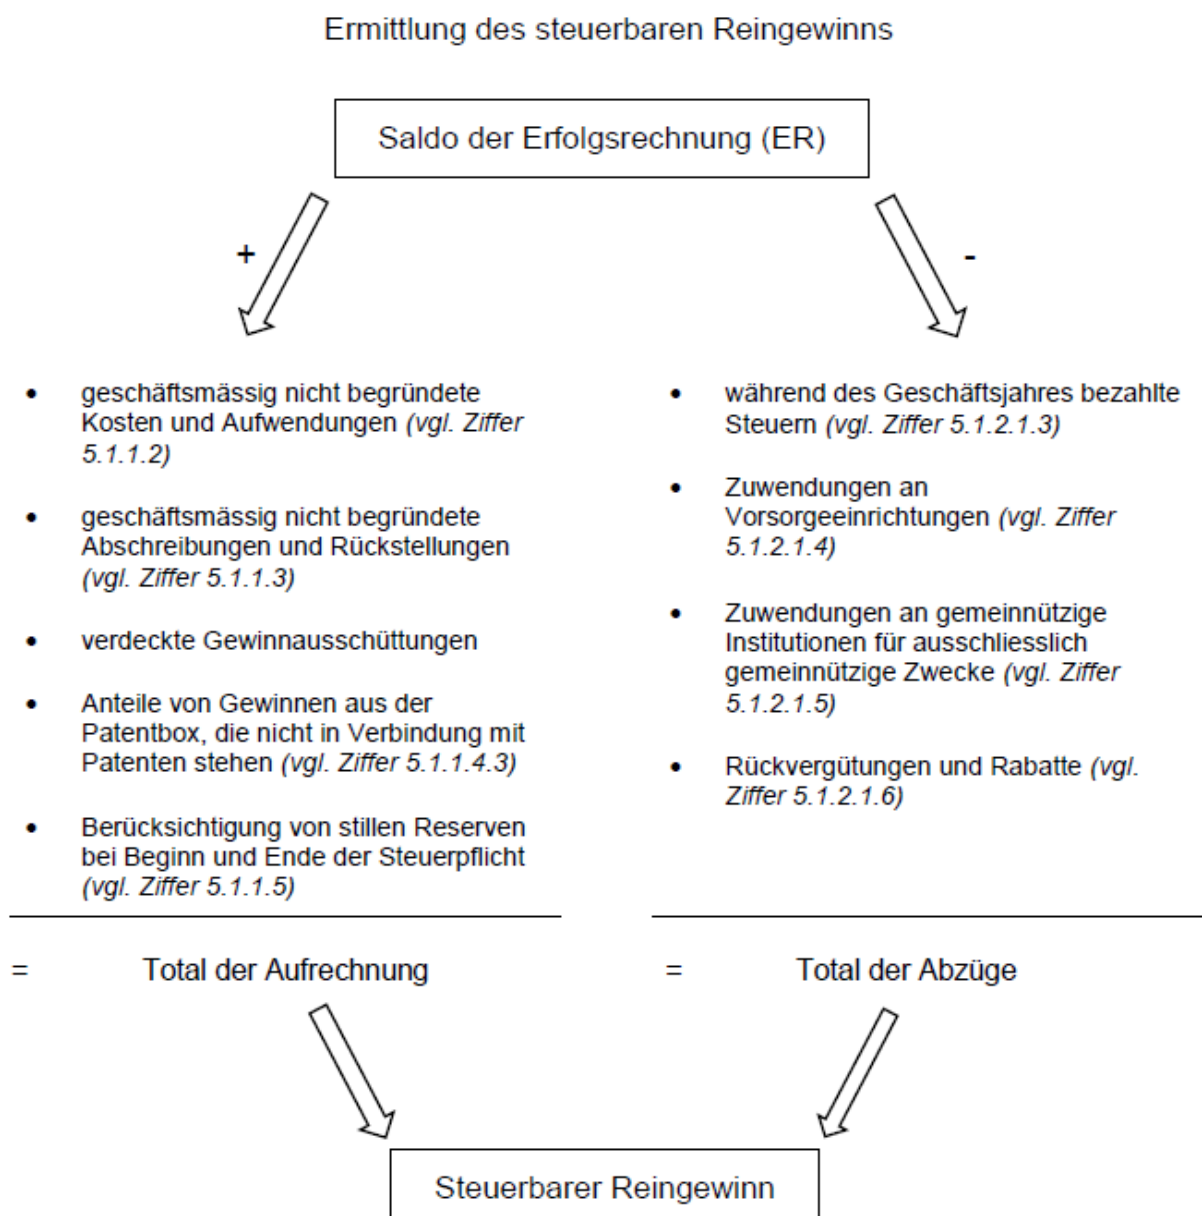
Ermittlung des steuerbaren Reingewinns

Saldo der Erfolgsrechnung (ER)

+

-

- geschäftsmässig nicht begründete Kosten und Aufwendungen *(vgl. Ziffer 5.1.1.2)*
- geschäftsmässig nicht begründete Abschreibungen und Rückstellungen *(vgl. Ziffer 5.1.1.3)*
- verdeckte Gewinnausschüttungen
- Anteile von Gewinnen aus der Patentbox, die nicht in Verbindung mit Patenten stehen *(vgl. Ziffer 5.1.1.4.3)*
- Berücksichtigung von stillen Reserven bei Beginn und Ende der Steuerpflicht *(vgl. Ziffer 5.1.1.5)*

= Total der Aufrechnung

- während des Geschäftsjahres bezahlte Steuern *(vgl. Ziffer 5.1.2.1.3)*
- Zuwendungen an Vorsorgeeinrichtungen *(vgl. Ziffer 5.1.2.1.4)*
- Zuwendungen an gemeinnützige Institutionen für ausschliesslich gemeinnützige Zwecke *(vgl. Ziffer 5.1.2.1.5)*
- Rückvergütungen und Rabatte *(vgl. Ziffer 5.1.2.1.6)*

= Total der Abzüge

Steuerbarer Reingewinn